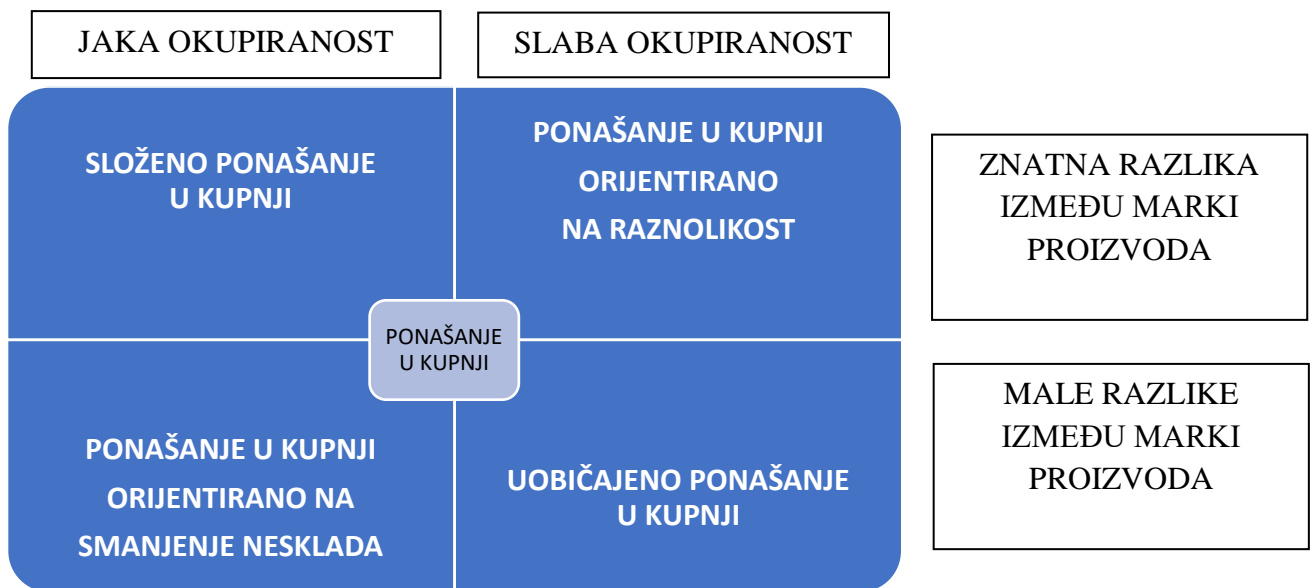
JAKA OKUPIRANOST

SLABA OKUPIRANOST

SLOŽENO PONAŠANJE U KUPNJI

PONAŠANJE U KUPNJI ORIJENTIRANO NA RAZNOLIKOST

ZNATNA RAZLIKA IZMEĐU MARKI PROIZVODA

PONAŠANJE U KUPNJI

PONAŠANJE U KUPNJI ORIJENTIRANO NA SMANJENJE NESKLADA

UOBIČAJENO PONAŠANJE U KUPNJI

MALE RAZLIKE IZMEĐU MARKI PROIZVODA